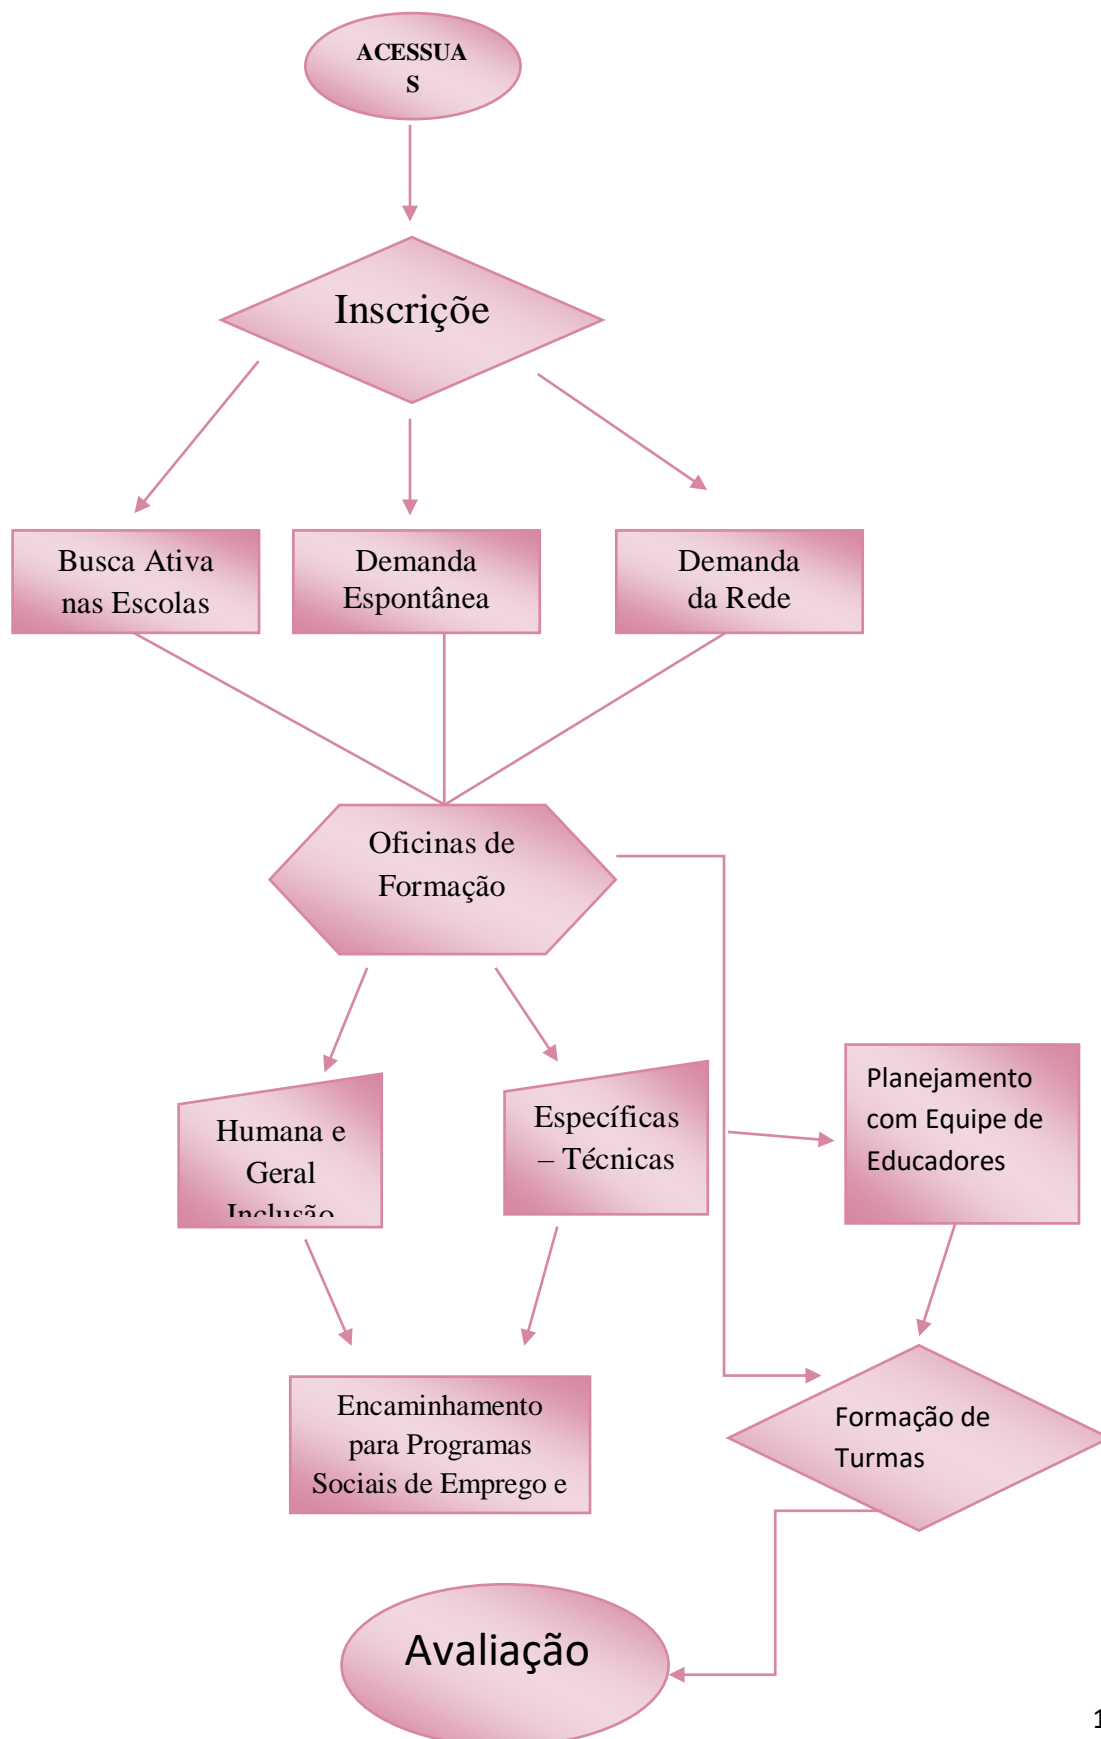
ACESSUA S

Inscriçõe

Busca Ativa nas Escolas

Demanda Espontânea

Demanda da Rede

Oficinas de Formação

Humana e Geral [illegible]

Específicas – Técnicas

Planejamento com Equipe de Educadores

Encaminhamento para Programas Sociais de Emprego e

Formação de Turmas

Avaliação

1